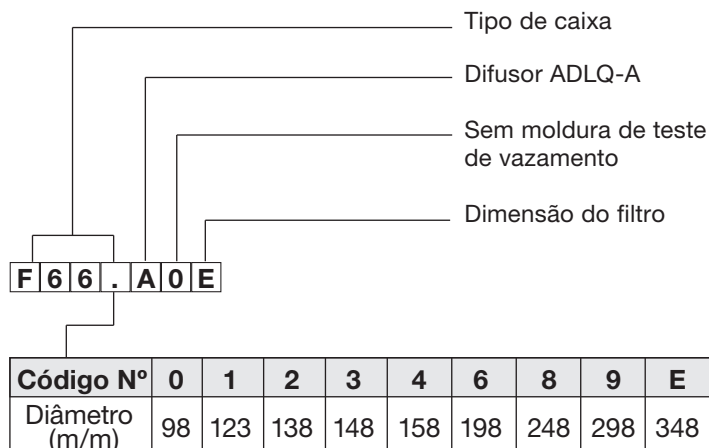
Tipo de caixa

Difusor ADLQ-A

Sem moldura de teste de vazamento

Dimensão do filtro

F 6 6 . A 0 E

| Código Nº | 0 | 1 | 2 | 3 | 4 | 6 | 8 | 9 | E |
|---|---|---|---|---|---|---|---|---|---|
| Diâmetro (m/m) | 98 | 123 | 138 | 148 | 158 | 198 | 248 | 298 | 348 |